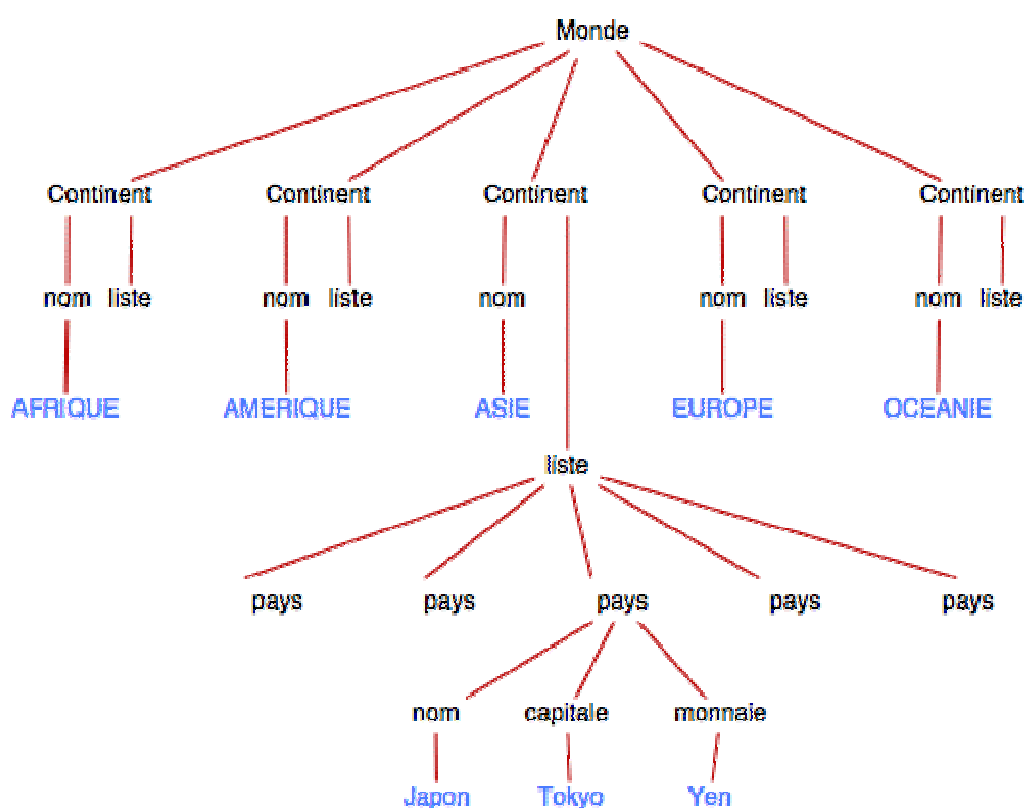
Monde

Continent
nom liste
AFRIQUE

Continent
nom liste
AMERIQUE

Continent
nom
ASIE
liste
pays pays pays pays pays
nom capitale monnaie
Japon Tokyo Yen

Continent
nom liste
EUROPE

Continent
nom liste
OCEANIE